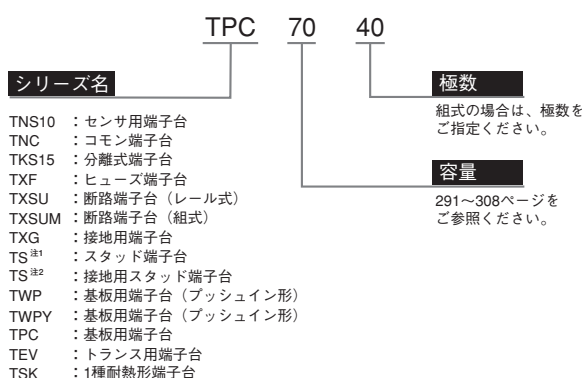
TPC 70 40

シリーズ名

TNS10 ：センサ用端子台
TNC ：コモン端子台
TKS15 ：分離式端子台
TXF ：ヒューズ端子台
TXSU ：断路端子台（レール式）
TXSUM ：断路端子台（組式）
TXG ：接地用端子台
TS注1 ：スタッド端子台
TS注2 ：接地用スタッド端子台
TWP ：基板用端子台（プッシュイン形）
TWPY ：基板用端子台（プッシュイン形）
TPC ：基板用端子台
TEV ：トランス用端子台
TSK ：1種耐熱形端子台

極数

組式の場合は、極数をご指定ください。

容量

291～308ページをご参照ください。